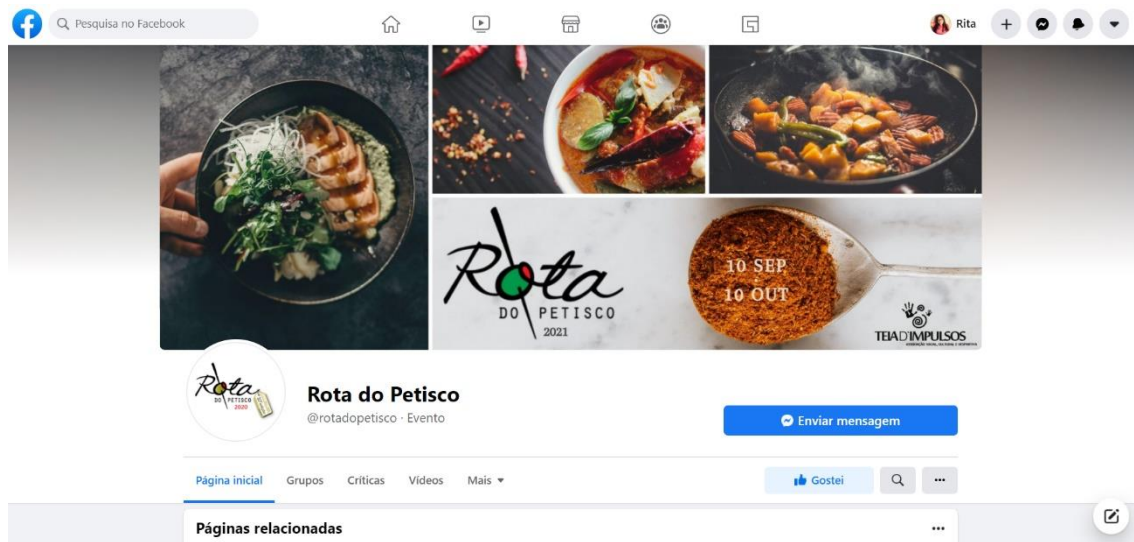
Pesquisa no Facebook

Rita

Rota
DO PETISCO
2021

10 SEP
10 OUT

TEIA D'IMPULSOS

Rota
DO PETISCO
2020

Rota do Petisco
@rotadopetisco · Evento

Enviar mensagem

Página inicial Grupos Críticas Vídeos Mais

Gostei

···

Páginas relacionadas

···